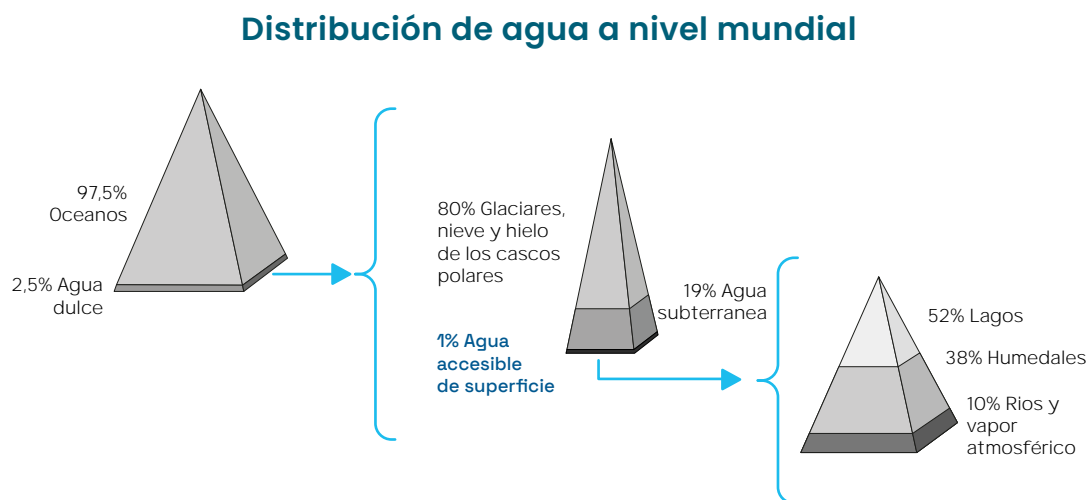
Distribución de agua a nivel mundial

97,5% 0ceanos

2,5% Agua dulce

80% Glaciares, nieve y hielo de los cascos polares

1% Agua accesible de superficie

19% Agua subterranea

52% Lagos

38% Humedales

10% Rios y vapor atmosférico